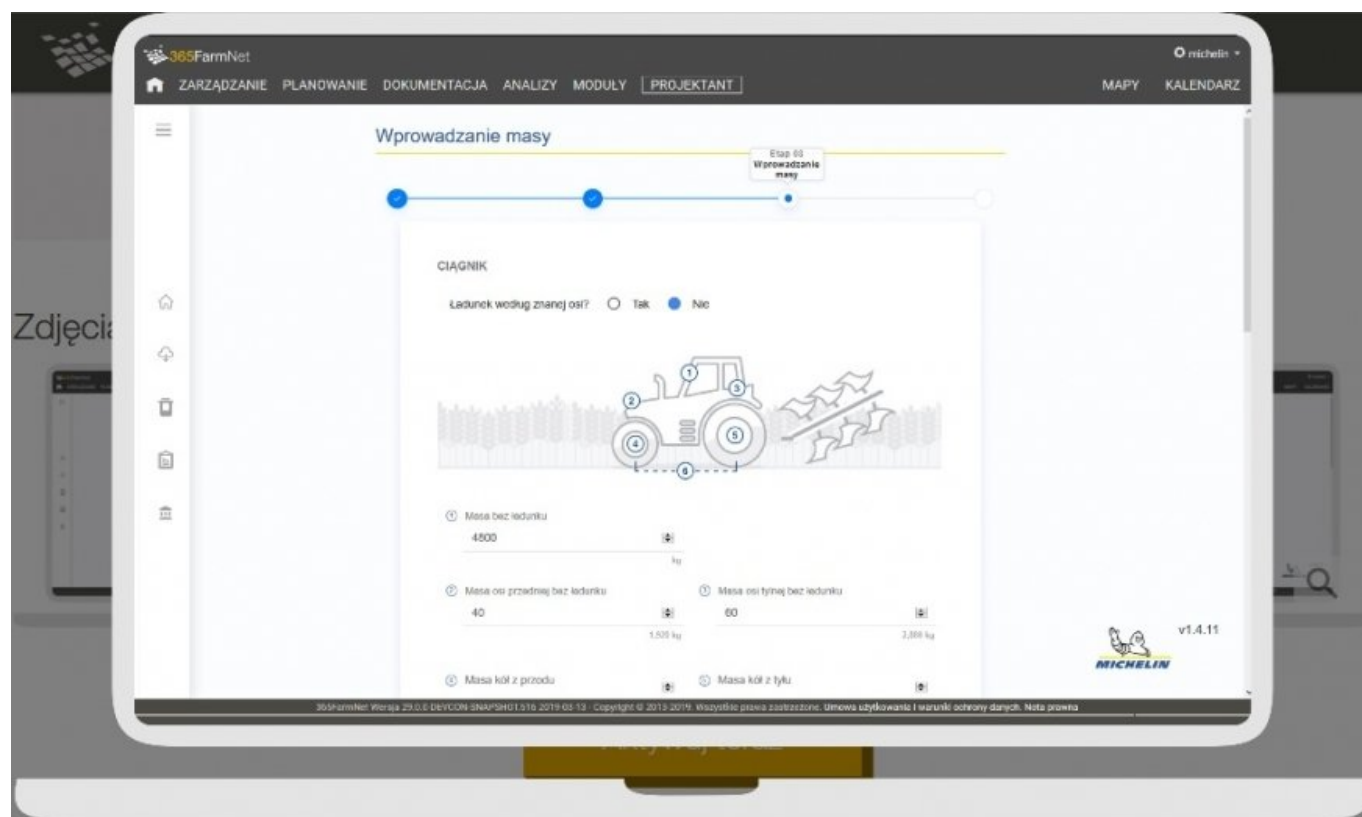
365FarmNet

michelin

ZARZĄDZANIE PLANOWANIE DOKUMENTACJA ANALIZY MODUŁY PROJEKTANT

MAPY KALENDARZ

Wprowadzanie masy

Etap 03
Wprowadzanie masy

Zdjęci

CIĄGNIK

Ładunek według znanej osi? Tak Nie

1 2 3 4 5 6

① Masa bez ładunku
4800
kg

② Masa osi przedniej bez ładunku
40
1,920 kg

③ Masa osi tylnej bez ładunku
60
2,880 kg

④ Masa kół z przodu

⑤ Masa kół z tyłu

v1.4.11

MICHELIN

365FarmNet Wersja 29.0.0 DEVCON-SNAPSHOT.516 2019-03-13 · Copyright © 2013-2019. Wszystkie prawa zastrzeżone. Umowa użytkowania i warunki ochrony danych. Nota prawna

Aktywuj teraz